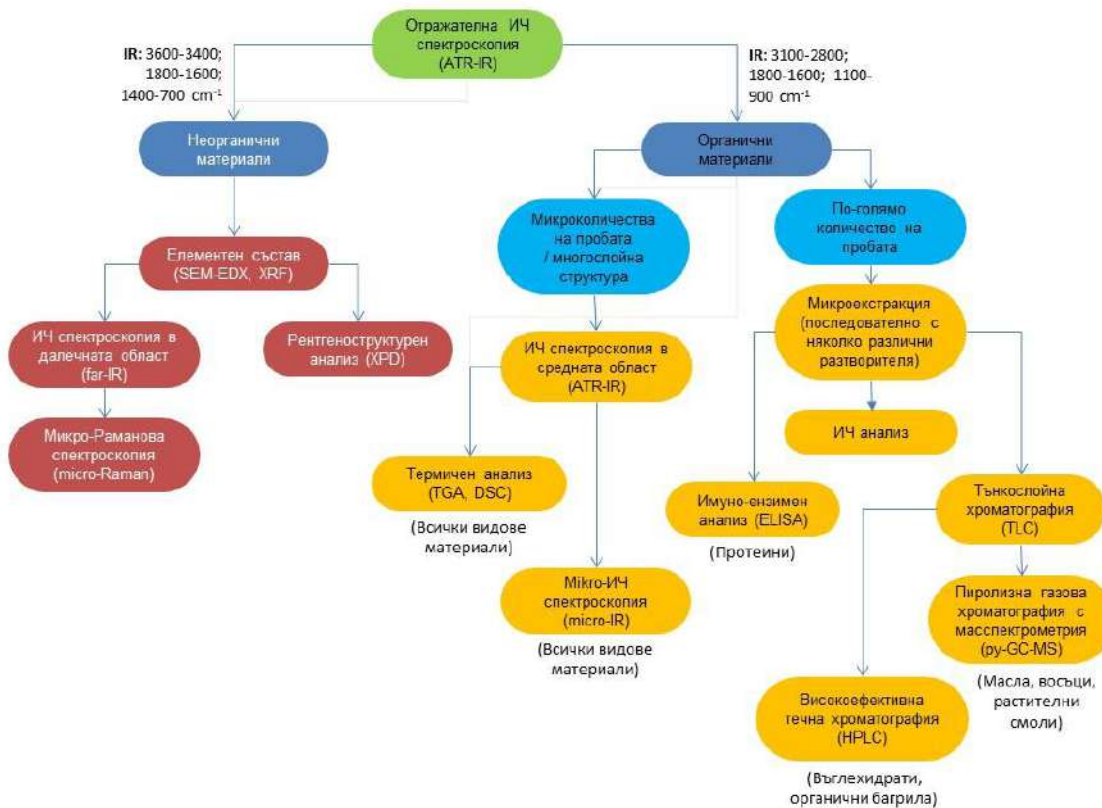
Отражателна ИЧ спектроскопия (ATR-IR)

**IR:** 3600-3400; 1800-1600; 1400-700 cm$^{-1}$

**IR:** 3100-2800; 1800-1600; 1100-900 cm$^{-1}$

Неорганични материали

Органични материали

Елементен състав (SEM-EDX, XRF)

ИЧ спектроскопия в далечната област (far-IR)

Рентгеноструктурен анализ (XPD)

Микро-Раманова спектроскопия (micro-Raman)

Микроколичества на пробата / многослойна структура

По-голямо количество на пробата

ИЧ спектроскопия в средната област (ATR-IR)

Термичен анализ (TGA, DSC)

(Всички видове материали)

Mikro-ИЧ спектроскопия (micro-IR)

(Всички видове материали)

Микроекстракция (последователно с няколко различни разтворителя)

ИЧ анализ

Имуно-ензимен анализ (ELISA)

(Протеини)

Тънкослойна хроматография (TLC)

Пиролизна газова хроматография с масспектрометрия (py-GC-MS)

(Масла, восъци, растителни смоли)

Високоефективна течна хроматография (HPLC)

(Въглехидрати, органични багрила)